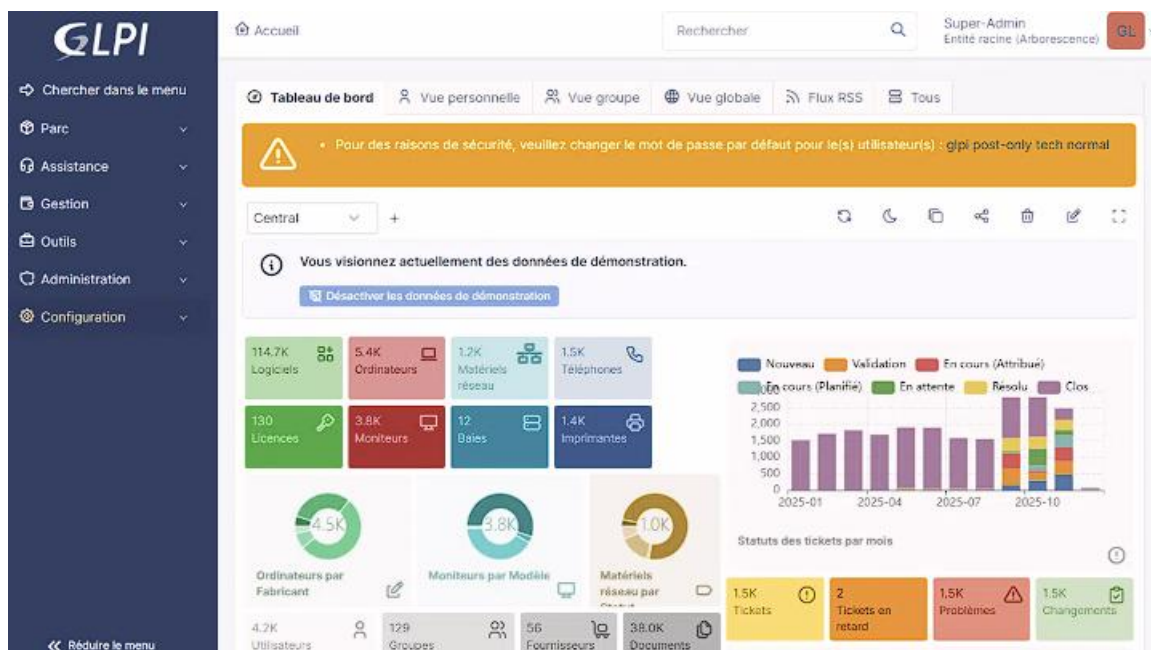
GLPI

Chercher dans le menu
Parc
Assistance
Gestion
Outils
Administration
Configuration

Réduire le menu

Accueil
Rechercher
Super-Admin
Entité racine (Arborescence)
GL

Tableau de bord
Vue personnelle
Vue groupe
Vue globale
Flux RSS
Tous

• Pour des raisons de sécurité, veuillez changer le mot de passe par défaut pour le(s) utilisateur(s) : glpi post-only tech normal

Central

Vous visionnez actuellement des données de démonstration.
Désactiver les données de démonstration

114.7K Logiciels
5.4K Ordinateurs
1.2K Matériels réseau
1.5K Téléphones
130 Licences
3.8K Moniteurs
12 Baies
1.4K Imprimantes

4.5K
Ordinateurs par Fabricant
3.8K
Moniteurs par Modèle
1.0K
Matériels réseau par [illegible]

Nouveau
Validation
En cours (Attribué)
En cours (Planifié)
En attente
Résolu
Clos
2,500
2,000
1,500
1,000
500
0
2025-01
2025-04
2025-07
2025-10
Statuts des tickets par mois

1.5K Tickets
2 Tickets en retard
1.5K Problèmes
1.5K Changements

4.2K Utilisateurs
129 Groupes
56 Fournisseurs
38.0K Documents